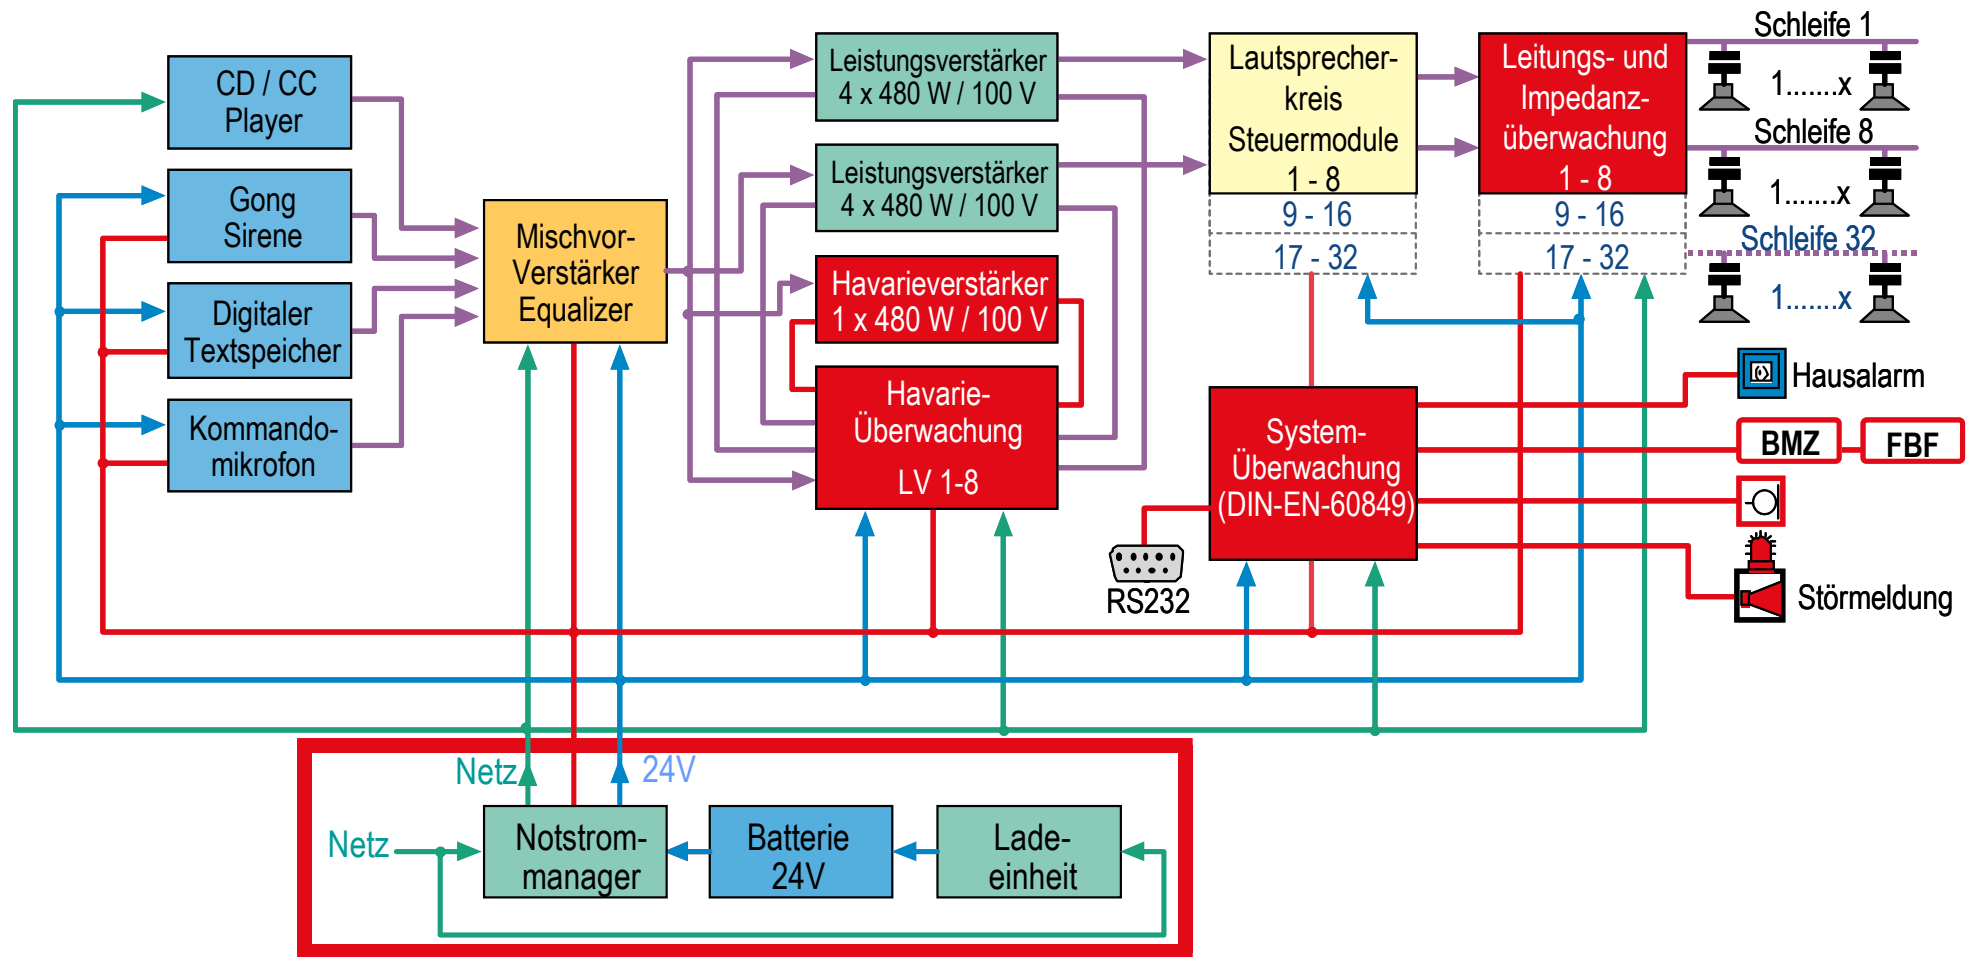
CD / CC Player

Gong Sirene

Digitaler Textspeicher

Kommandomikrofon

Mischvor-Verstärker Equalizer

Leistungsverstärker 4 x 480 W / 100 V

Leistungsverstärker 4 x 480 W / 100 V

Havarieverstärker 1 x 480 W / 100 V

Havarie-Überwachung LV 1-8

Lautsprecherkreis Steuermodule 1 - 8

9 - 16

17 - 32

Leitungs- und Impedanzüberwachung 1 - 8

9 - 16

17 - 32

Schleife 1

1.......x

Schleife 8

1.......x

Schleife 32

1.......x

Hausalarm

BMZ

FBF

System-Überwachung (DIN-EN-60849)

RS232

Störmeldung

Netz

24V

Netz

Notstrommanager

Batterie 24V

Ladeeinheit